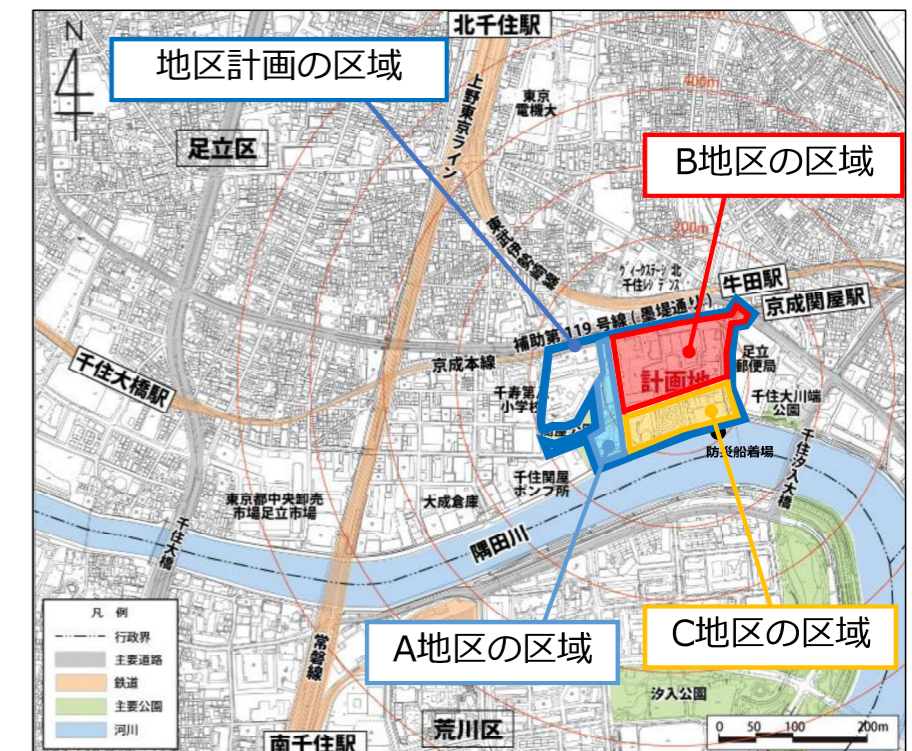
N

地区計画の区域

北千住駅

上野東京ライン

東京電機大

400m

足立区

B地区の区域

東武伊勢崎線

200m

ヴィークステージ北千住レジデンス

牛田駅

京成関屋駅

補助第119号線（墨堤通り）

京成本線

千住大橋駅

千寿第八小学校

計画地

足立郵便局

千住大川端公園

防災船着場

千住関屋ポンプ所

千住汐入大橋

東京都中央卸売市場足立市場

大成倉庫

千住大橋

隅田川

凡例

行政界

主要道路

鉄道

主要公園

河川

常磐線

A地区の区域

C地区の区域

汐入公園

荒川区

南千住駅

0 50 100 200m